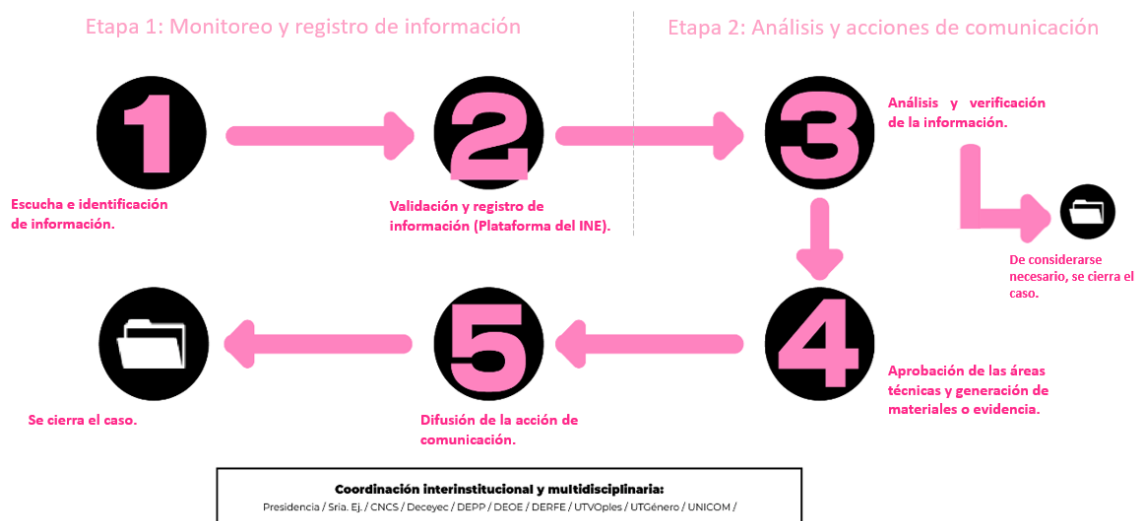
Etapa 1: Monitoreo y registro de información

Etapa 2: Análisis y acciones de comunicación

1

Escucha e identificación de información.

2

Validación y registro de información (Plataforma del INE).

3

Análisis y verificación de la información.

De considerarse necesario, se cierra el caso.

4

Aprobación de las áreas técnicas y generación de materiales o evidencia.

5

Difusión de la acción de comunicación.

Se cierra el caso.

Coordinación interinstitucional y multidisciplinaria:
Presidencia / Sria. Ej. / CNCS / Deceyec / DEPP / DEOE / DERFE / UTVOples / UTGénero / UNICOM /